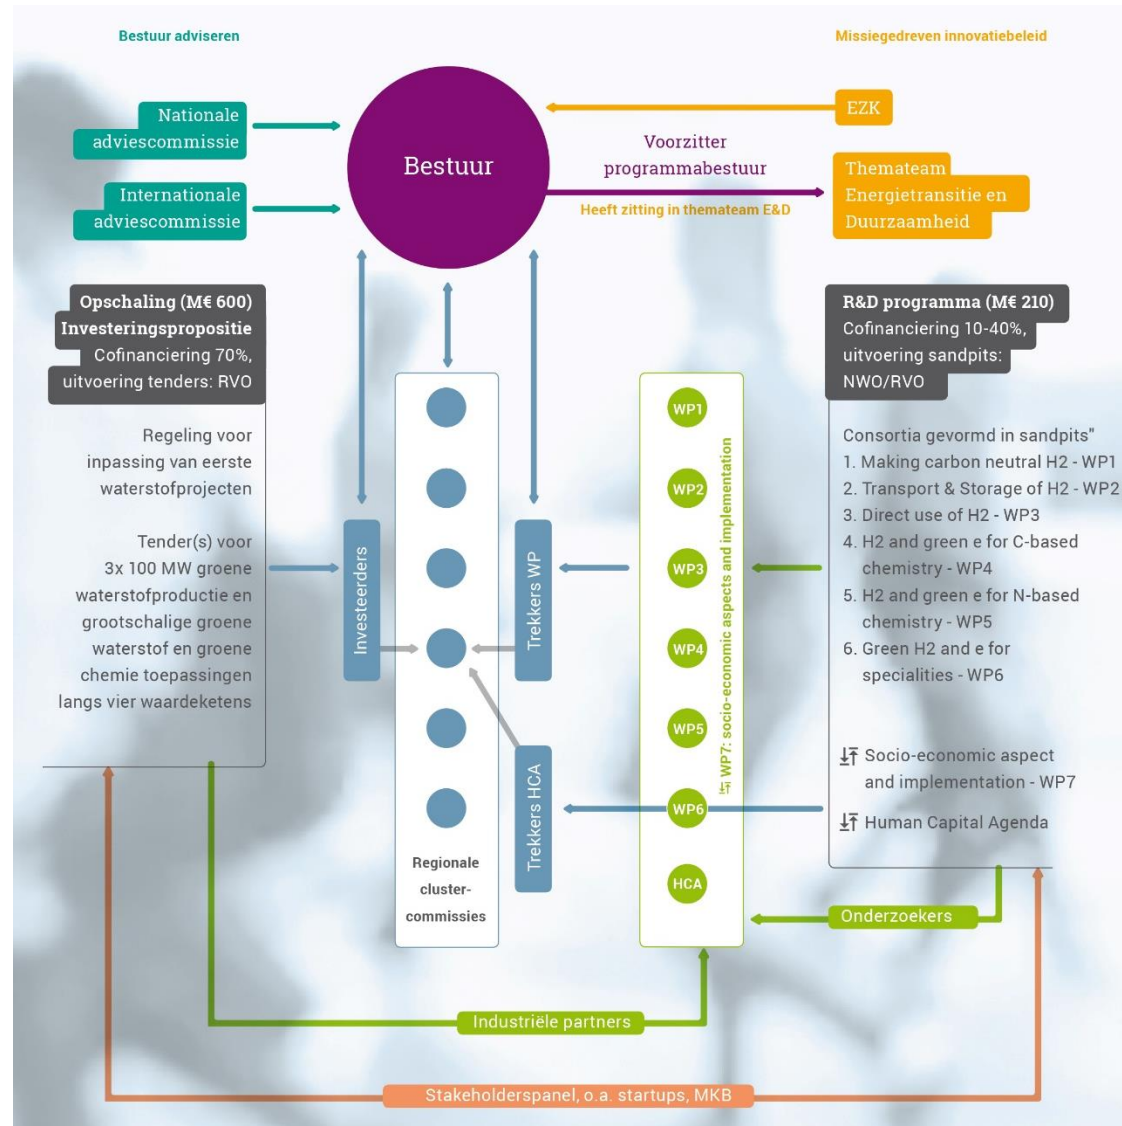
Bestuur adviseren

Missiegedreven innovatiebeleid

Nationale adviescommissie

Internationale adviescommissie

Bestuur

EZK

Voorzitter programmabestuur

Heeft zitting in thematteam E&D

Thematteam Energietransitie en Duurzaamheid

Opschaling (M€ 600)
Investeringspropositie
Cofinanciering 70%, uitvoering tenders: RVO

Regeling voor inpassing van eerste waterstofprojecten

Tender(s) voor 3x 100 MW groene waterstofproductie en grootschalige groene waterstof en groene chemie toepassingen langs vier waardeketens

Investeerders

Regionale cluster-commissies

Trekkers WP

Trekkers HCA

WP1

WP2

WP3

WP4

WP5

WP6

HCA

WP7: socio-economic aspects and implementation

R&D programma (M€ 210)
Cofinanciering 10-40%, uitvoering sandpits: NWO/RVO

Consortia gevormd in sandpits"
1. Making carbon neutral H2 - WP1
2. Transport & Storage of H2 - WP2
3. Direct use of H2 - WP3
4. H2 and green e for C-based chemistry - WP4
5. H2 and green e for N-based chemistry - WP5
6. Green H2 and e for specialities - WP6

Socio-economic aspect and implementation - WP7

Human Capital Agenda

Onderzoekers

Industriële partners

Stakeholderspanel, o.a. startups, MKB